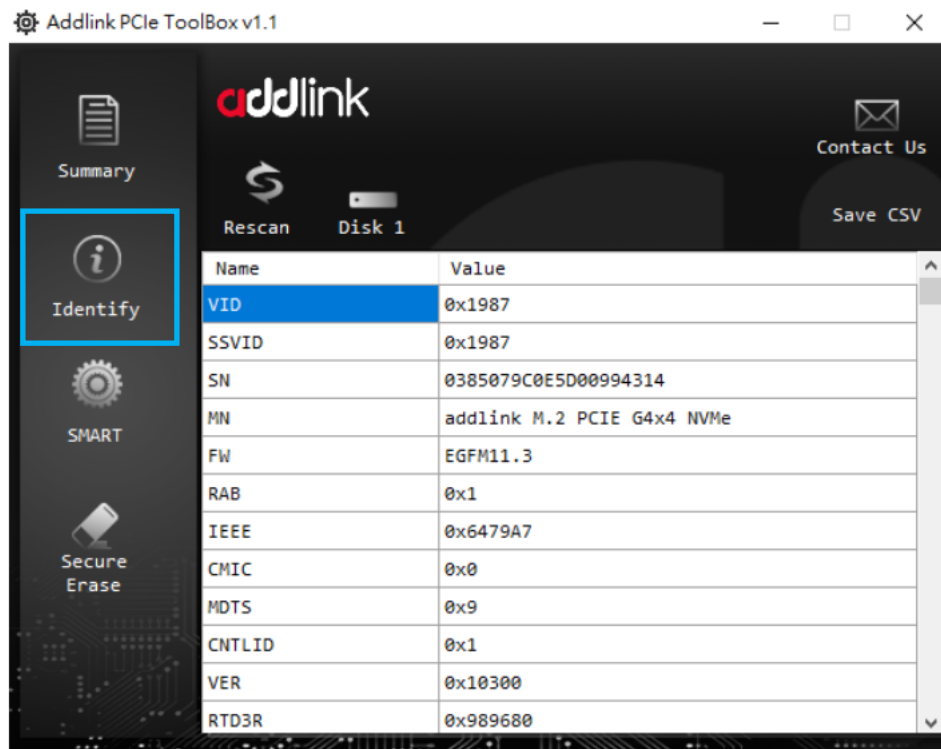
Addlink PCIe ToolBox v1.1

addlink

Summary

Identify

SMART

Secure Erase

Rescan

Disk 1

Contact Us

Save CSV

| Name | Value |
|---|---|
| VID | 0x1987 |
| SSVID | 0x1987 |
| SN | 0385079C0E5D00994314 |
| MN | addlink M.2 PCIE G4x4 NVMe |
| FW | EGFM11.3 |
| RAB | 0x1 |
| IEEE | 0x6479A7 |
| CMIC | 0x0 |
| MDTS | 0x9 |
| CNTLID | 0x1 |
| VER | 0x10300 |
| RTD3R | 0x989680 |